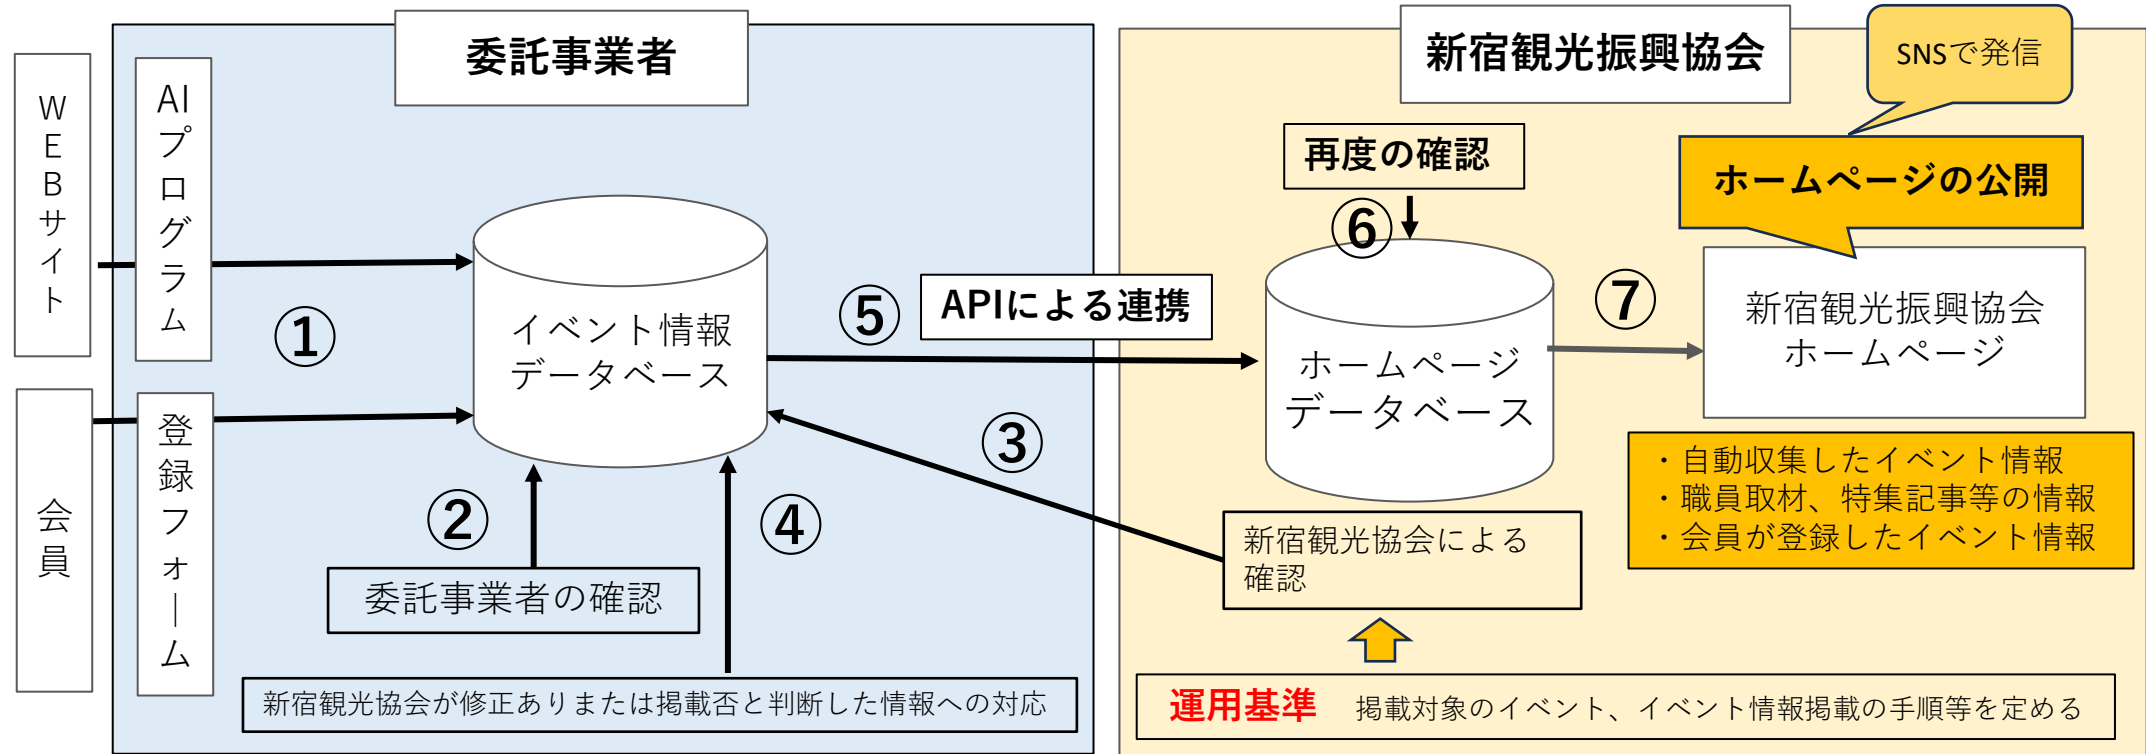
WEBサイト

会員

AIプログラム

登録フォーム

委託事業者

①

イベント情報データベース

②

委託事業者の確認

④

新宿観光協会が修正ありまたは掲載否と判断した情報への対応

⑤

APIによる連携

③

新宿観光振興協会

再度の確認

⑥

ホームページデータベース

新宿観光協会による確認

⑦

SNSで発信

ホームページの公開

新宿観光振興協会ホームページ

・自動収集したイベント情報
・職員取材、特集記事等の情報
・会員が登録したイベント情報

運用基準　掲載対象のイベント、イベント情報掲載の手順等を定める